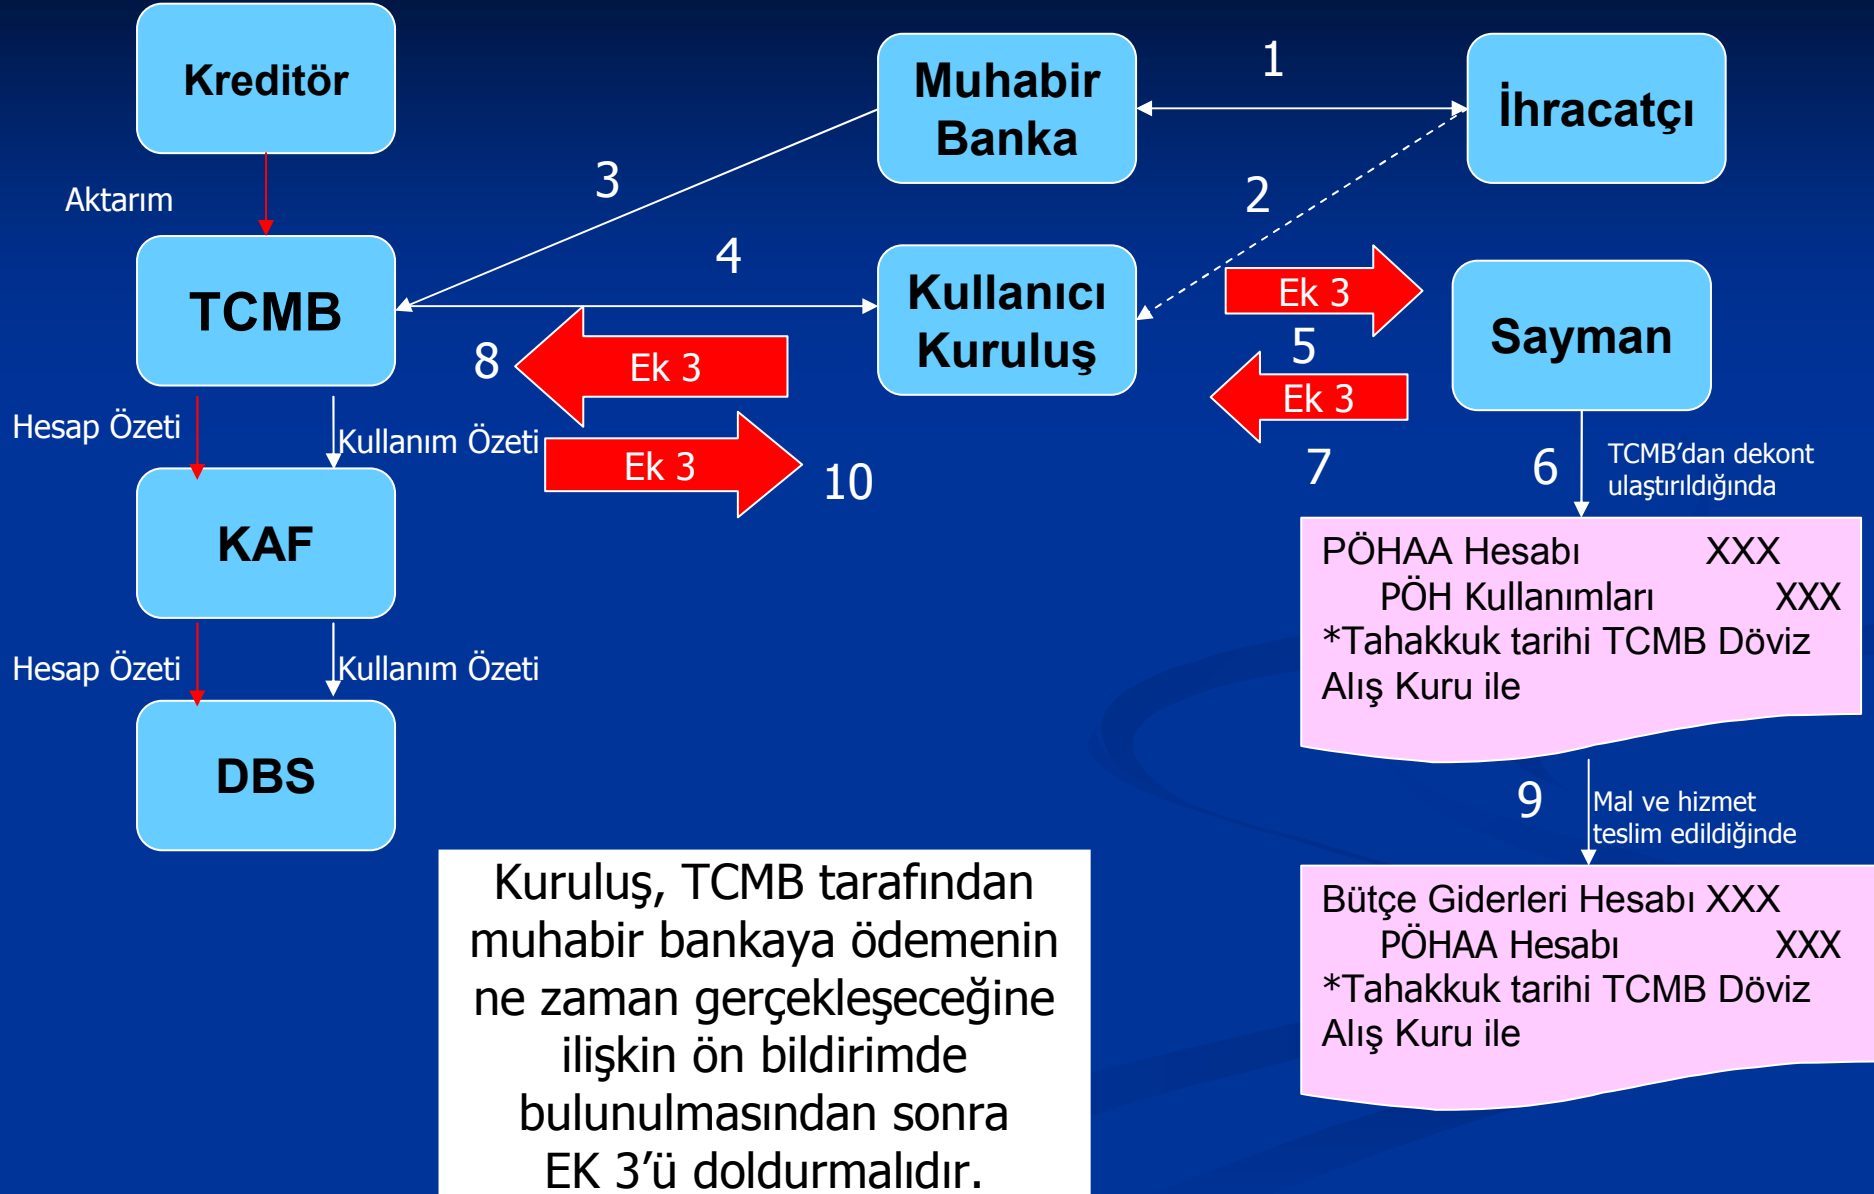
Kreditör

Muhabir Banka

1

İhracatçı

Aktarım

3

2

TCMB

4

Kullanıcı Kuruluş

Ek 3

Sayman

8

Ek 3

5

Ek 3

Hesap Özeti

Kullanım Özeti

Ek 3

10

7

6

TCMB'dan dekont ulaştırıldığında

KAF

PÖHAA Hesabı XXX
PÖH Kullanımları XXX
*Tahakkuk tarihi TCMB Döviz Alış Kuru ile

Hesap Özeti

Kullanım Özeti

DBS

9

Mal ve hizmet teslim edildiğinde

Kuruluş, TCMB tarafından muhabir bankaya ödemenin ne zaman gerçekleşeceğine ilişkin ön bildirimde bulunulmasından sonra EK 3'ü doldurmalıdır.

Bütçe Giderleri Hesabı XXX
PÖHAA Hesabı XXX
*Tahakkuk tarihi TCMB Döviz Alış Kuru ile